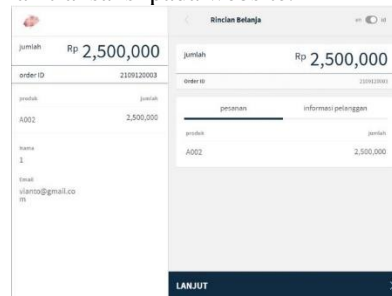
jumlah Rp 2,500,000

order ID 2109120003

produk jumlah

A002 2,500,000

Nama
1

Email
vianto@gmail.com

Rincian Belanja

en id

jumlah Rp 2,500,000

Order ID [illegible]

pesanan informasi pelanggan

produk jumlah

A002 2,500,000

LANJUT